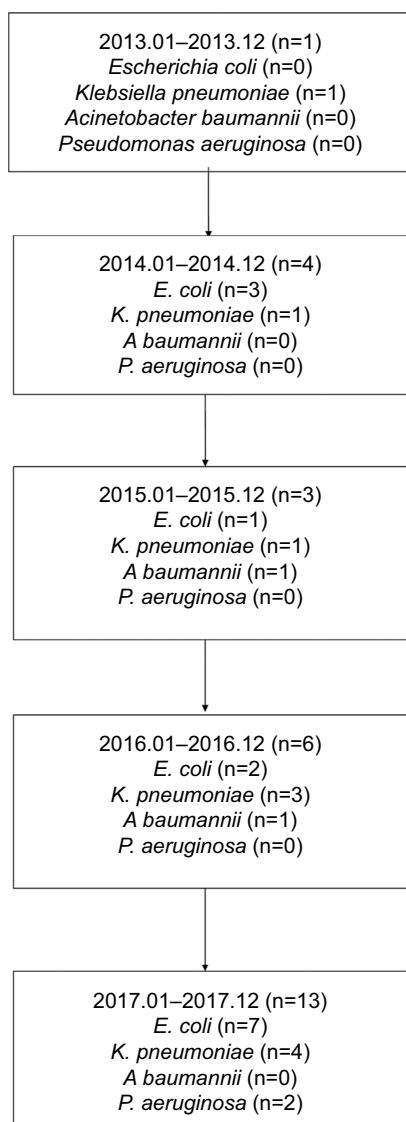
2013.01–2013.12 (n=1)
Escherichia coli (n=0)
Klebsiella pneumoniae (n=1)
Acinetobacter baumannii (n=0)
Pseudomonas aeruginosa (n=0)

2014.01–2014.12 (n=4)
E. coli (n=3)
K. pneumoniae (n=1)
A baumannii (n=0)
P. aeruginosa (n=0)

2015.01–2015.12 (n=3)
E. coli (n=1)
K. pneumoniae (n=1)
A baumannii (n=1)
P. aeruginosa (n=0)

2016.01–2016.12 (n=6)
E. coli (n=2)
K. pneumoniae (n=3)
A baumannii (n=1)
P. aeruginosa (n=0)

2017.01–2017.12 (n=13)
E. coli (n=7)
K. pneumoniae (n=4)
A baumannii (n=0)
P. aeruginosa (n=2)